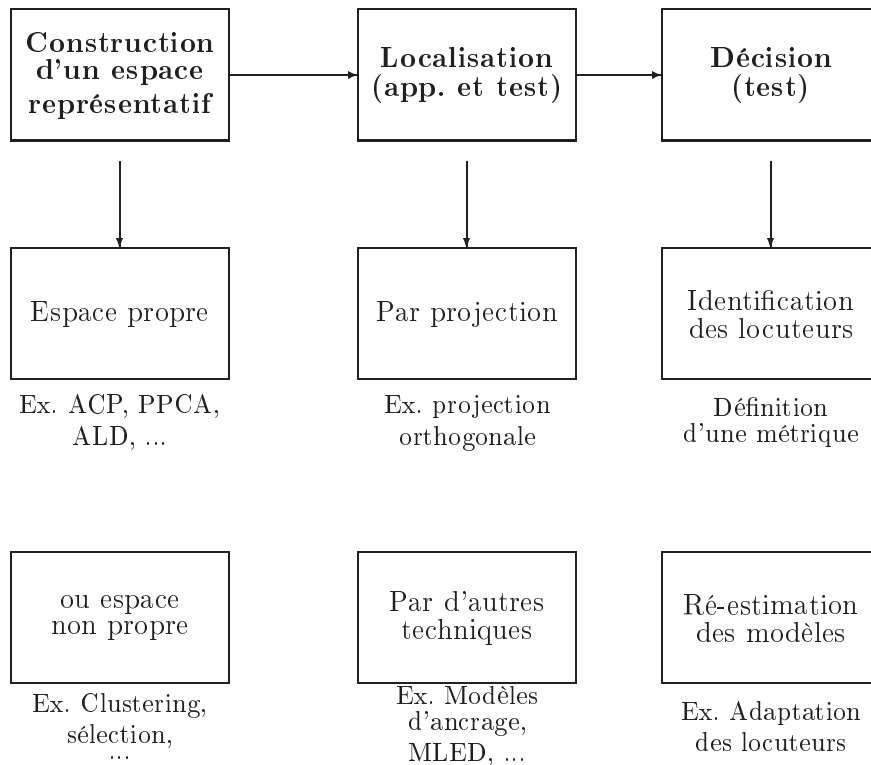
Construction d'un espace représentatif

Localisation (app. et test)

Décision (test)

Espace propre

Ex. ACP, PPCA, ALD, ...

Par projection

Ex. projection orthogonale

Identification des locuteurs

Définition d'une métrique

ou espace non propre

Ex. Clustering, sélection, ...

Par d'autres techniques

Ex. Modèles d'ancrage, MLED, ...

Ré-estimation des modèles

Ex. Adaptation des locuteurs